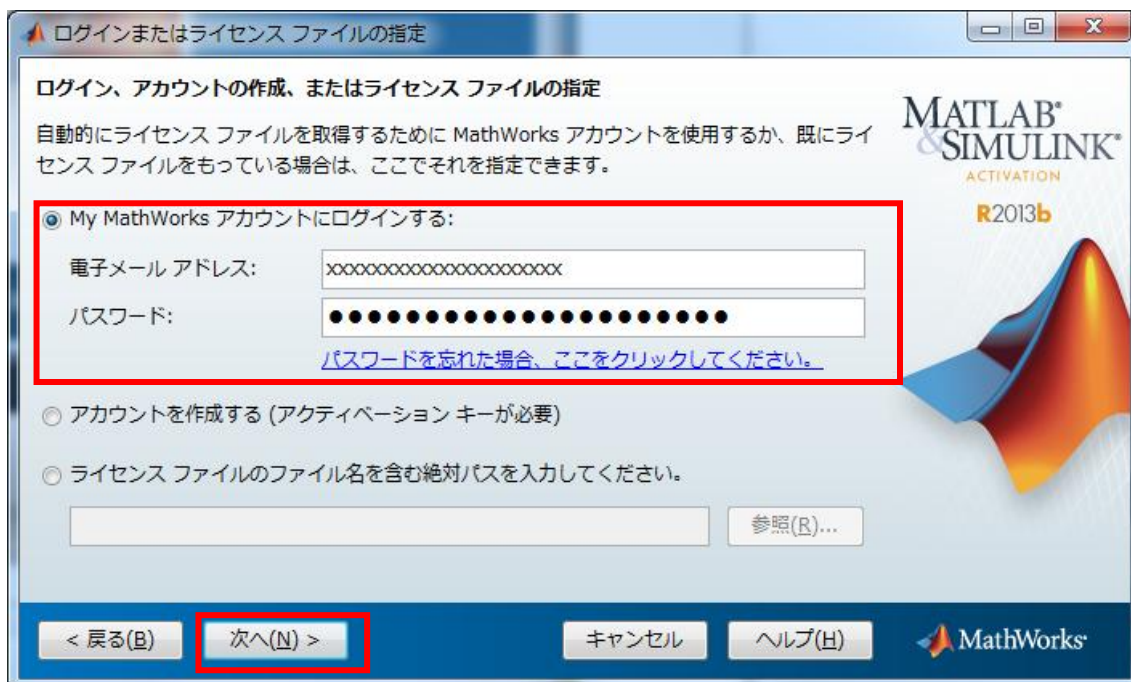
ログインまたはライセンス ファイルの指定

ログイン、アカウントの作成、またはライセンス ファイルの指定

自動的にライセンス ファイルを取得するために MathWorks アカウントを使用するか、既にライセンス ファイルをもっている場合は、ここでそれを指定できます。

MATLAB® & SIMULINK® ACTIVATION R2013b

My MathWorks アカウントにログインする:

電子メール アドレス: xxxxxxxxxxxxxxxxxxxxxx

パスワード: ●●●●●●●●●●●●●●●●●●●●●

パスワードを忘れた場合、ここをクリックしてください。

アカウントを作成する (アクティベーション キーが必要)

ライセンス ファイルのファイル名を含む絶対パスを入力してください。

参照(R)...

< 戻る(B) 次へ(N) > キャンセル ヘルプ(H) MathWorks®